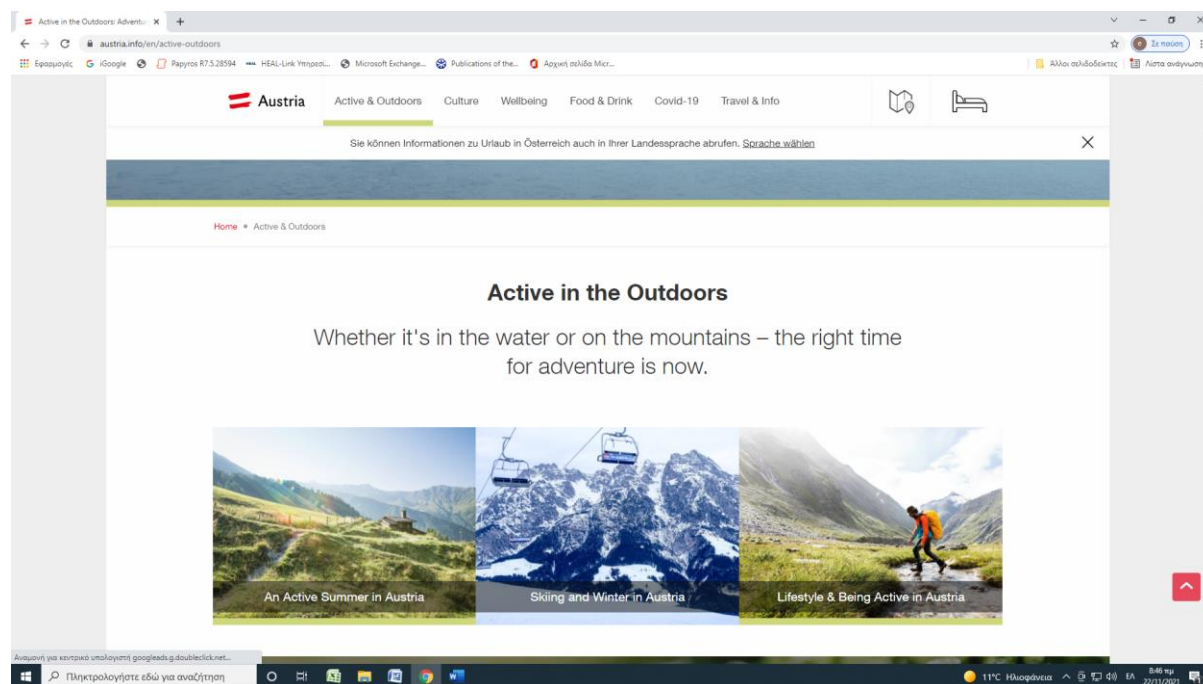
Active in the Outdoors: Adventu ×  +

austria.info/en/active-outdoors

Εφαρμογές  iGoogle  Papyros R7.5.28594  HEAL-Link Υπηρεσί...  Microsoft Exchange...  Publications of the...  Αρχική σελίδα Micr...  Άλλοι σελιδοδείκτες  Λίστα ανάγνωσης

Σε παύση

Austria  Active & Outdoors  Culture  Wellbeing  Food & Drink  Covid-19  Travel & Info

Sie können Informationen zu Urlaub in Österreich auch in Ihrer Landessprache abrufen. Sprache wählen

Home • Active & Outdoors

Active in the Outdoors

Whether it's in the water or on the mountains – the right time for adventure is now.

An Active Summer in Austria

Skiing and Winter in Austria

Lifestyle & Being Active in Austria

Αναμονή για κεντρικό υπολογιστή googleads.g.doubleclick.net...

Πληκτρολογήστε εδώ για αναζήτηση

11°C Ηλιοφάνεια  ΕΛ  8:46 πμ  22/11/2021